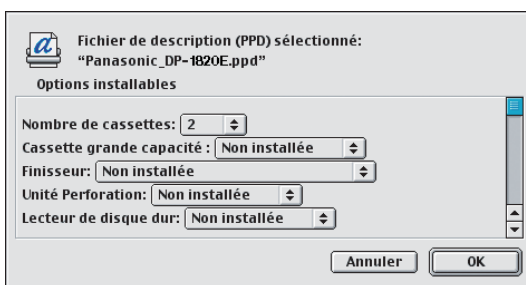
Fichier de description (PPD) sélectionné:
"Panasonic_DP-1820E.ppd"

Options installables

Nombre de cassettes: 2

Cassette grande capacité : Non installée

Finisseur: Non installée

Unité Perforation: Non installée

Lecteur de disque dur: Non installée

Annuler

OK